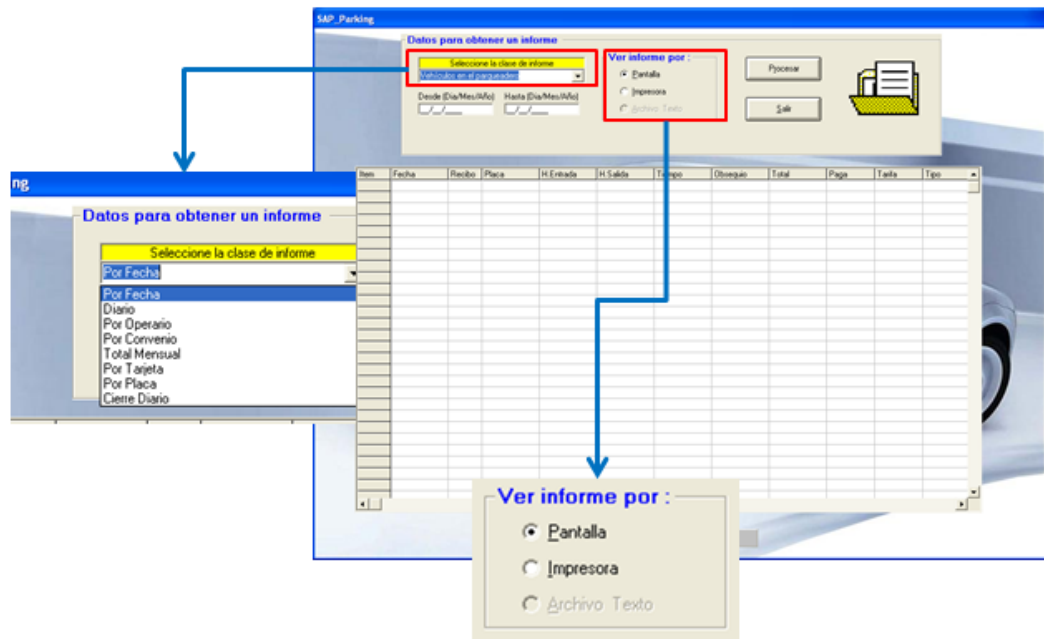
SAP_Parking

Datos para obtener un informe

Seleccione la clase de informe

Vehículos en el parqueadero

Desde (Dia/Mes/Año)

Hasta (Dia/Mes/Año)

Ver informe por :

Pantalla

Impresora

Archivo Texto

Procesar

Salir

| Item | Fecha | Recibo | Placa | H.Entrada | H.Salida | Tiempo | Obsequio | Total | Paga | Tarifa | Tipo |
|---|---|---|---|---|---|---|---|---|---|---|---|

ng

Datos para obtener un informe

Seleccione la clase de informe

Por Fecha

Por Fecha
Diario
Por Operario
Por Convenio
Total Mensual
Por Tarjeta
Por Placa
Cierre Diario

Ver informe por :

Pantalla

Impresora

Archivo Texto